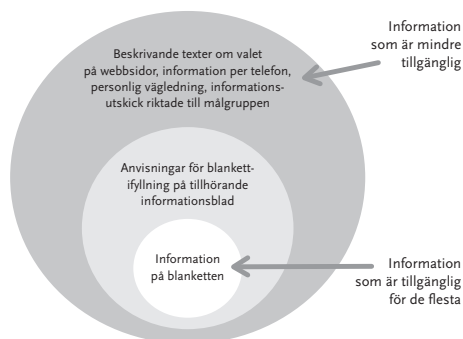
Beskrivande texter om valet på webbsidor, information per telefon, personlig vägledning, informationsutskick riktade till målgruppen

Information som är mindre tillgänglig

Anvisningar för blankettifyllning på tillhörande informationsblad

Information på blanketten

Information som är tillgänglig för de flesta